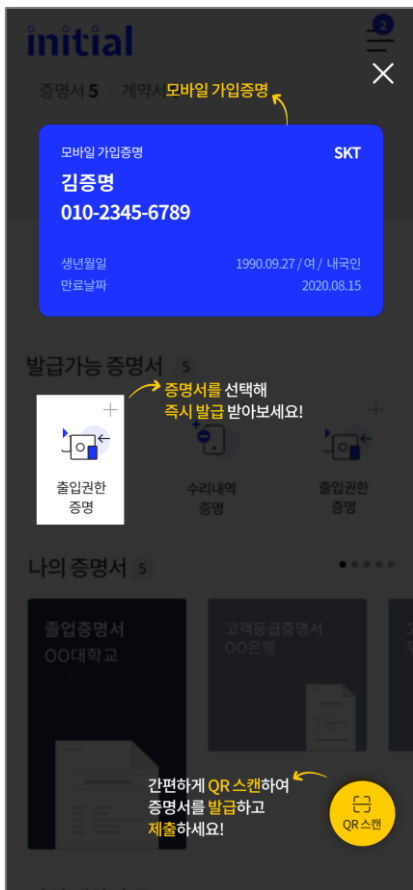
initial

2

증명서 5 | 계약서

모바일 가입증명

모바일 가입증명

SKT

김증명

010-2345-6789

생년월일 1990.09.27 / 여 / 내국인

만료날짜 2020.08.15

발급가능 증명서 5

증명서를 선택해 즉시 발급 받아보세요!

출입권한 증명

수리내역 증명

출입권한 증명

나의 증명서 5

졸업증명서 OO대학교

고객등급증명서 OO은행

간편하게 QR 스캔하여 증명서를 발급하고 제출하세요!

QR 스캔